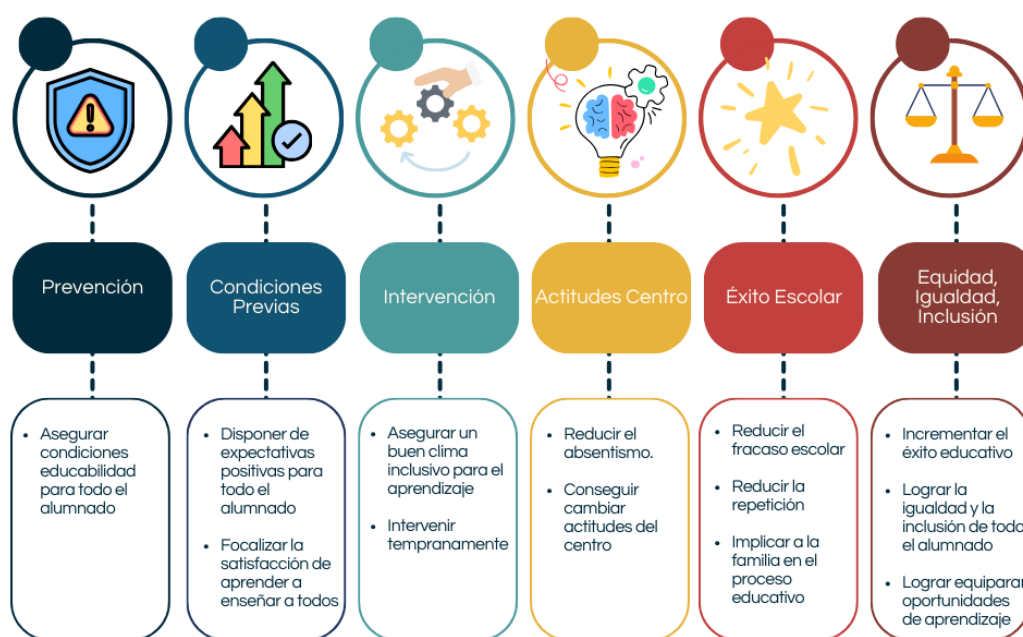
Prevención

• Asegurar condiciones educabilidad para todo el alumnado

Condiciones Previas

• Disponer de expectativas positivas para todo el alumnado

• Focalizar la satisfacción de aprender a enseñar a todos

Intervención

• Asegurar un buen clima inclusivo para el aprendizaje

• Intervenir tempranamente

Actitudes Centro

• Reducir el absentismo.

• Conseguir cambiar actitudes del centro

Éxito Escolar

• Reducir el fracaso escolar

• Reducir la repetición

• Implicar a la familia en el proceso educativo

Equidad, Igualdad, Inclusión

• Incrementar el éxito educativo

• Lograr la igualdad y la inclusión de todo el alumnado

• Lograr equiparar oportunidades de aprendizaje